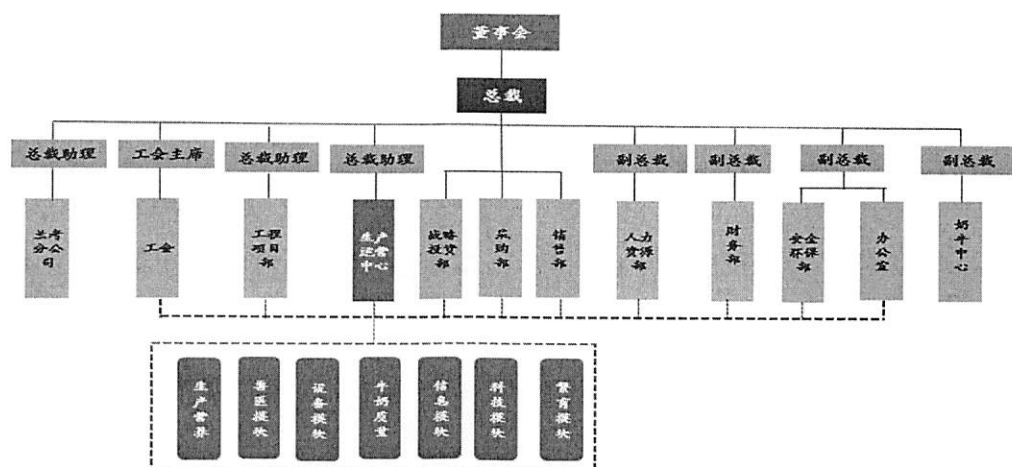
董事会

总裁

总裁助理

工会主席

总裁助理

总裁助理

副总裁

副总裁

副总裁

副总裁

兰考分公司

工会

工程项目部

生产运营中心

战略投资部

采购部

销售部

人力资源部

财务部

安全环保部

办公室

奶牛中心

生产管理

兽医模块

设备模块

牛奶质量

信息模块

科技模块

繁育模块